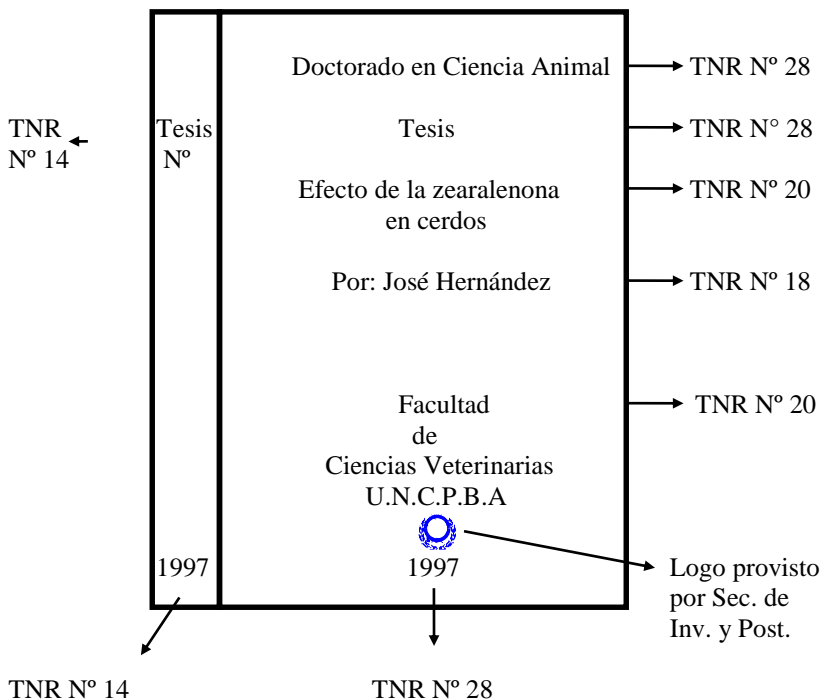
TNR Nº 14

Tesis Nº

1997

Doctorado en Ciencia Animal

TNR Nº 28

Tesis

TNR N° 28

Efecto de la zearalenona en cerdos

TNR Nº 20

Por: José Hernández

TNR Nº 18

Facultad de Ciencias Veterinarias U.N.C.P.B.A

TNR Nº 20

1997

Logo provisto por Sec. de Inv. y Post.

TNR Nº 14

TNR Nº 28